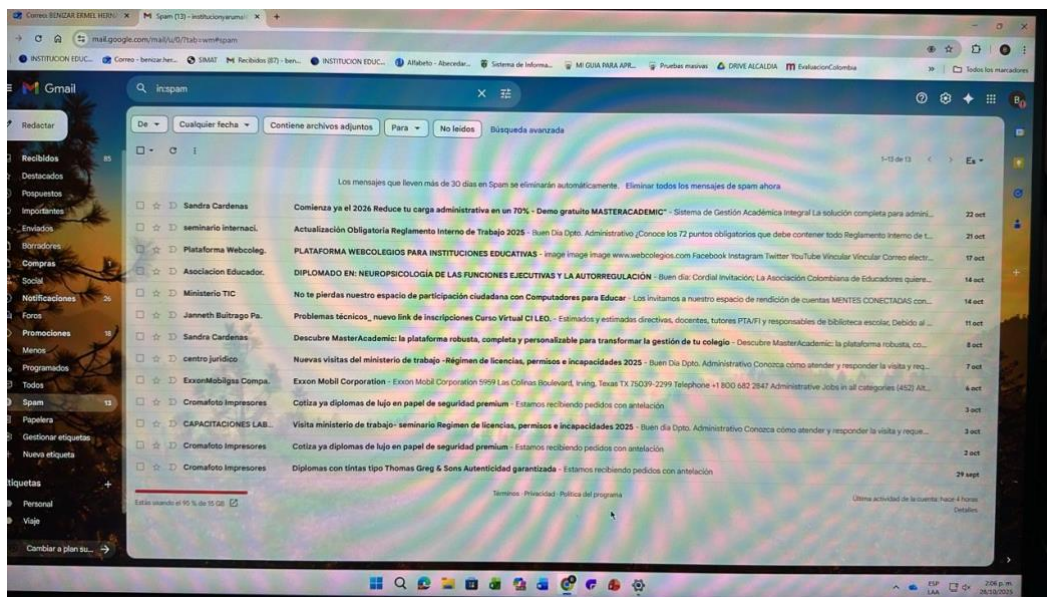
Correo: BENIZAR ERMEL HERN × | Spam (13) - institucionyarumo × | +

mail.google.com/mail/u/0/?tab=wm#spam

INSTITUCION EDUC... | Correo - benizar.her... | SIMAT | Recibidos (87) - ben... | INSTITUCION EDUC... | Alfabeto - Abecedar... | Sistema de Informa... | MI GUIA PARA APR... | Pruebas masivas | DRIVE ALCALDIA | EvaluacionColombia | » | Todos los marcadores

Gmail

in:spam

Redactar

Recibidos 85
Destacados
Pospuestos
Importantes
Enviados
Borradores
Compras
Social
Notificaciones 26
Foros
Promociones 18
Menos
Programados
Todos
Spam 13
Papelera
Gestionar etiquetas
Nueva etiqueta

Etiquetas +
Personal
Viaje

Cambiar a plan su... →

De ▾ | Cualquier fecha ▾ | Contiene archivos adjuntos | Para ▾ | No leídos | Búsqueda avanzada

1-13 de 13 | Es ▾

Los mensajes que lleven más de 30 días en Spam se eliminarán automáticamente. Eliminar todos los mensajes de spam ahora

| | | |
|---|---|---|
| Sandra Cardenas | Comienza ya el 2026 Reduce tu carga administrativa en un 70% - Demo gratuito MASTERACADEMIC" - Sistema de Gestión Académica Integral La solución completa para admini... | 22 oct |
| seminario internaci. | Actualización Obligatoria Reglamento Interno de Trabajo 2025 - Buen Dia Dpto. Administrativo ¿Conoce los 72 puntos obligatorios que debe contener todo Reglamento Interno de t... | 21 oct |
| Plataforma Webcoleg. | PLATAFORMA WEBCOLEGIOS PARA INSTITUCIONES EDUCATIVAS - image image image www.webcolegios.com Facebook Instagram Twitter YouTube Vincular Vincular Correo electr... | 17 oct |
| Asociacion Educador. | DIPLOMADO EN: NEUROPSICOLOGÍA DE LAS FUNCIONES EJECUTIVAS Y LA AUTORREGULACIÓN - Buen día: Cordial Invitación; La Asociación Colombiana de Educadores quiere... | 14 oct |
| Ministerio TIC | No te pierdas nuestro espacio de participación ciudadana con Computadores para Educar - Los invitamos a nuestro espacio de rendición de cuentas MENTES CONECTADAS con... | 14 oct |
| Janneth Buitrago Pa. | Problemas técnicos_ nuevo link de inscripciones Curso Virtual CI LEO. - Estimados y estimadas directivas, docentes, tutores PTA/FI y responsables de biblioteca escolar, Debido al ... | 11 oct |
| Sandra Cardenas | Descubre MasterAcademic: la plataforma robusta, completa y personalizable para transformar la gestión de tu colegio - Descubre MasterAcademic: la plataforma robusta, co... | 8 oct |
| centro juridico | Nuevas visitas del ministerio de trabajo -Régimen de licencias, permisos e incapacidades 2025 - Buen Dia Dpto. Administrativo Conozca cómo atender y responder la visita y req... | 7 oct |
| ExxonMobilgss Compa. | Exxon Mobil Corporation - Exxon Mobil Corporation 5959 Las Colinas Boulevard, Irving, Texas TX 75039-2299 Telephone +1 800 682 2847 Administrative Jobs in all categories (452) Alt... | 6 oct |
| Cromafoto Impresores | Cotiza ya diplomas de lujo en papel de seguridad premium - Estamos recibiendo pedidos con antelación | 3 oct |
| CAPACITACIONES LAB... | Visita ministerio de trabajo- seminario Regimen de licencias, permisos e incapacidades 2025 - Buen Dia Dpto. Administrativo Conozca cómo atender y responder la visita y reque... | 3 oct |
| Cromafoto Impresores | Cotiza ya diplomas de lujo en papel de seguridad premium - Estamos recibiendo pedidos con antelación | 2 oct |
| Cromafoto Impresores | Diplomas con tintas tipo Thomas Greg & Sons Autenticidad garantizada - Estamos recibiendo pedidos con antelación | 29 sept |

Estás usando el 95 % de 15 GB

Términos · Privacidad · Política del programa

Última actividad de la cuenta: hace 4 horas
Detalles

ESP LAA | 2:06 p. m. 26/10/2025